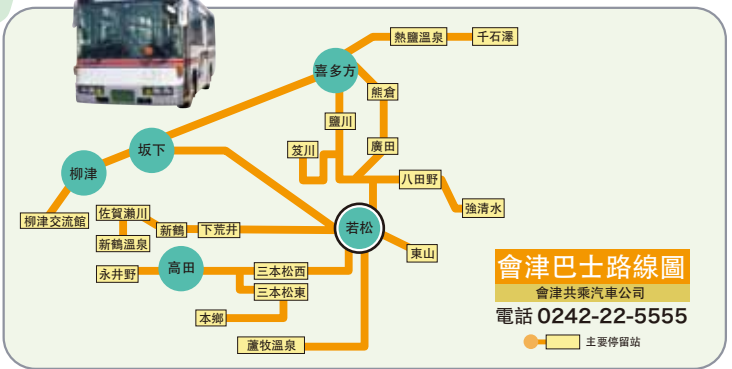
熱鹽溫泉
千石澤
喜多方
熊倉
鹽川
笈川
廣田
八田野
強清水
坂下
柳津
柳津交流館
佐賀瀨川
新鶴
下荒井
新鶴溫泉
若松
東山
永井野
高田
三本松西
三本松東
本鄉
蘆牧溫泉

會津巴士路線圖
會津共乘汽車公司
電話 0242-22-5555
主要停留站